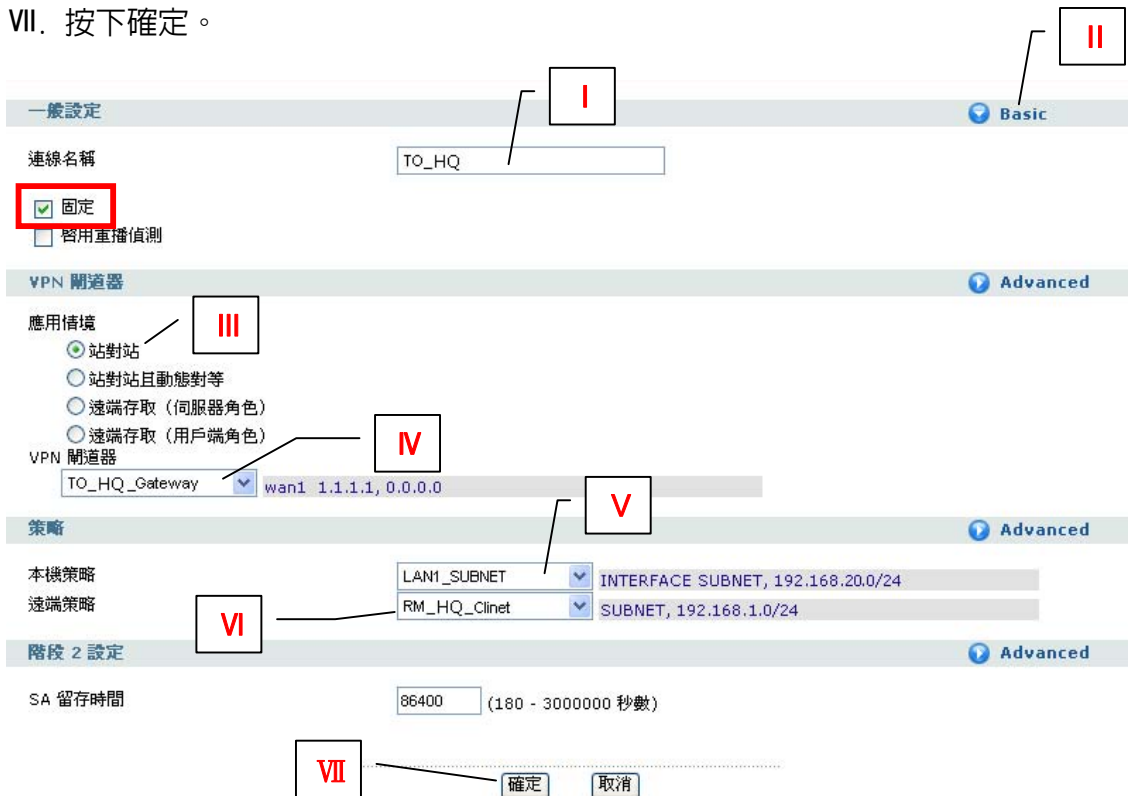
Ⅶ. 按下確定。

II

I

一般設定

Basic

連線名稱

TO_HQ

固定

啓用重播偵測

VPN 閘道器

Advanced

應用情境

III

站對站

站對站且動態對等

遠端存取（伺服器角色）

遠端存取（用戶端角色）

IV

VPN 閘道器

TO_HQ_Gateway

wan1 1.1.1.1, 0.0.0.0

V

策略

Advanced

本機策略

LAN1_SUBNET

INTERFACE SUBNET, 192.168.20.0/24

遠端策略

VI

RM_HQ_Clinet

SUBNET, 192.168.1.0/24

階段 2 設定

Advanced

SA 留存時間

86400

(180 - 3000000 秒數)

Ⅶ

確定

取消